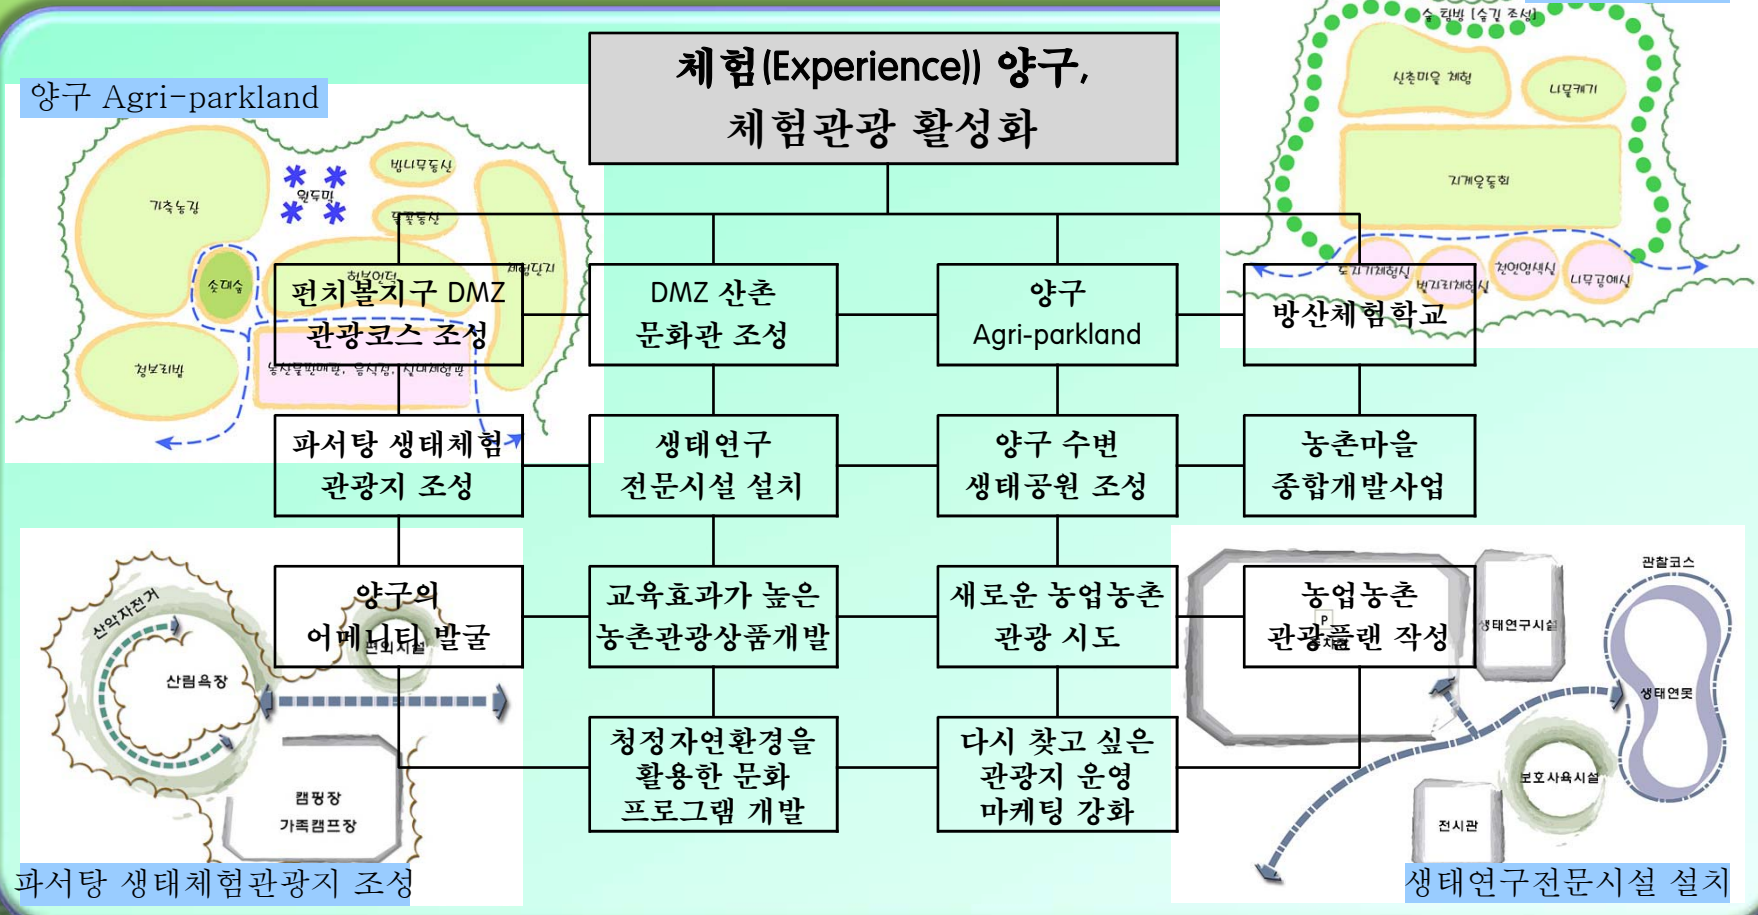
체험(Experience)) 양구,
체험관광 활성화

양구 Agri-parkland

펀치볼지구 DMZ 관광코스 조성

DMZ 산촌 문화관 조성

양구 Agri-parkland

방산체험학교

파서탕 생태체험 관광지 조성

생태연구 전문시설 설치

양구 수변 생태공원 조성

농촌마을 종합개발사업

양구의 어메니티 발굴

교육효과가 높은 농촌관광상품개발

새로운 농업농촌 관광 시도

농업농촌 관광플랜 작성

청정자연환경을 활용한 문화 프로그램 개발

다시 찾고 싶은 관광지 운영 마케팅 강화

가축농장
원두막
빙니무동산
들꽃동산
허브언덕
체험단지
소대숲
청보리밭
농산물판매장, 음식점, 전시체험관

숲 힐빙 (숲길 조성)
산촌마을 체험
나무캐기
기계운동회
토기체험실
벌지체험실
천연염색실
나무공예실

산악자전거
산림욕장
편의시설
캠핑장
가족캠프장

파서탕 생태체험관광지 조성

관찰코스
생태연구시설
생태연못
보호사육시설
전시관
P

생태연구전문시설 설치